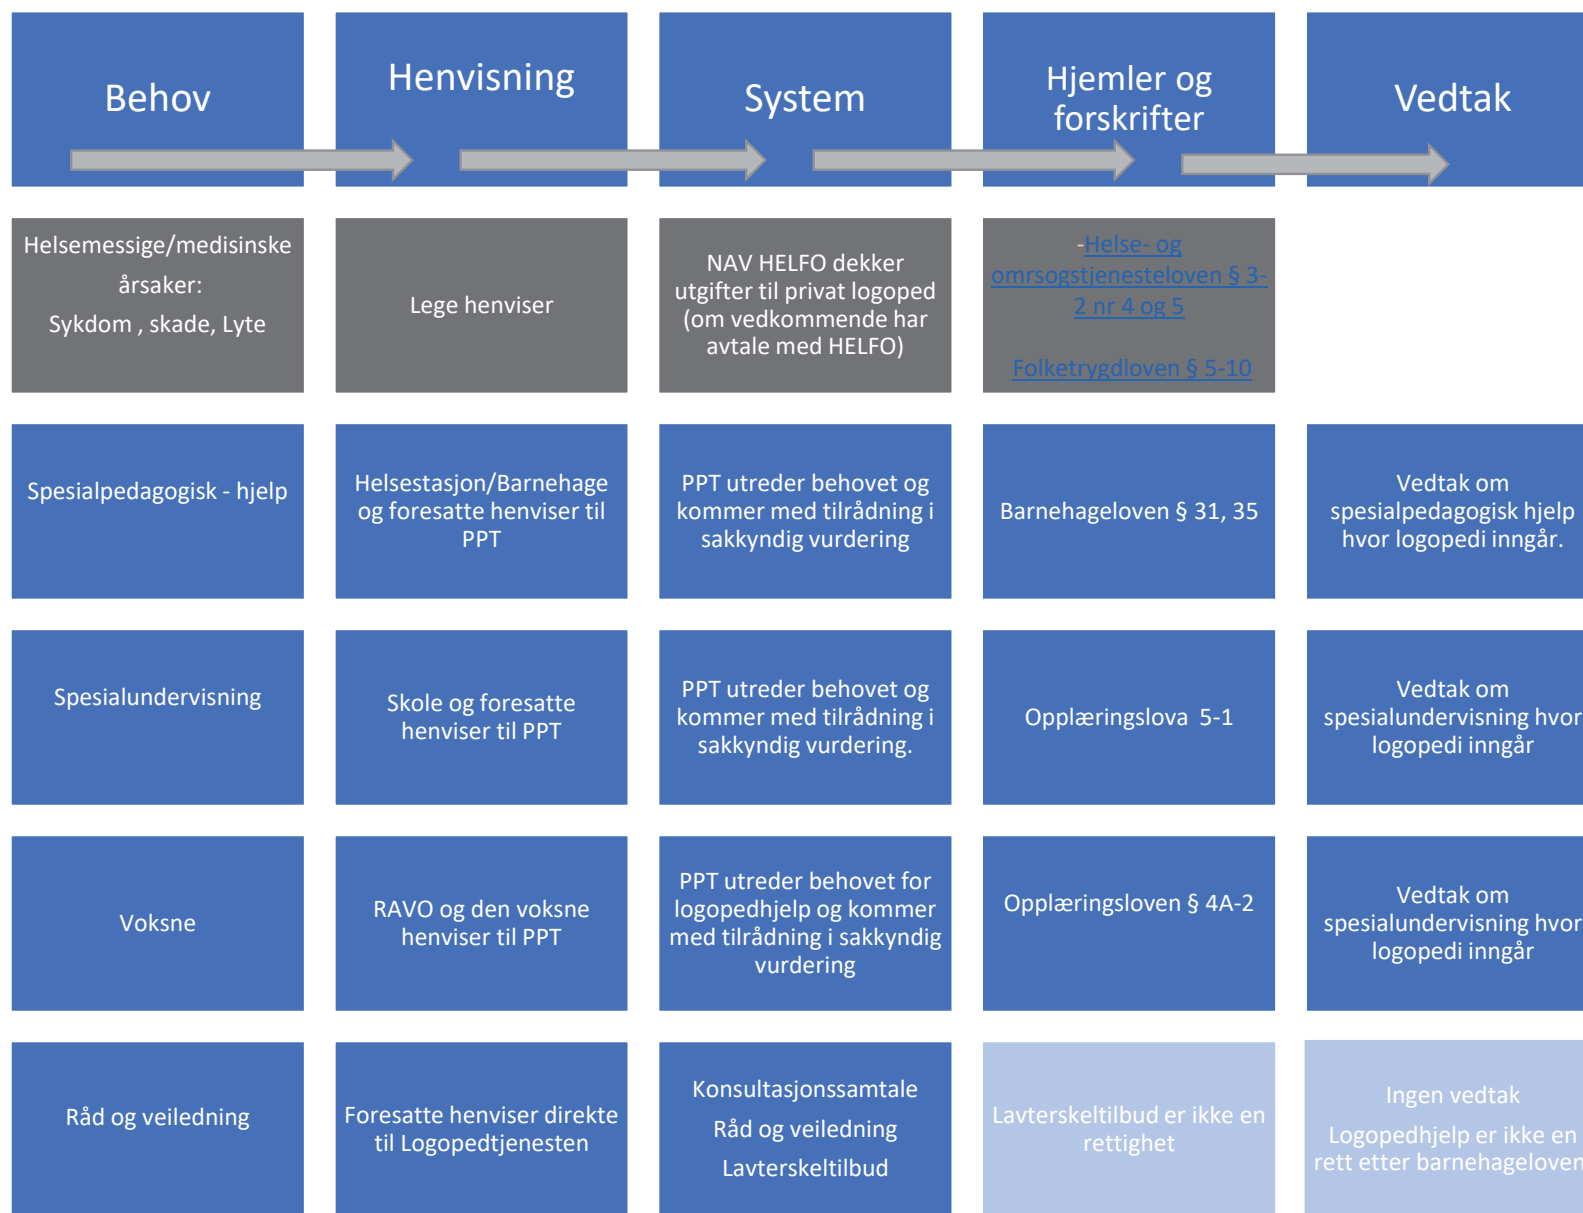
| Behov | Henvisning | System | Hjemler og forskrifter | Vedtak |
|---|---|---|---|---|
| Helsemessige/medisinske årsaker: Sykdom , skade, Lyte | Lege henviser | NAV HELFO dekker utgifter til privat logoped (om vedkommende har avtale med HELFO) | -Helse- og omrsogstjenesteloven § 3-2 nr 4 og 5<br><br>Folketrygdloven § 5-10 | |
| Spesialpedagogisk - hjelp | Helsestasjon/Barnehage og foresatte henviser til PPT | PPT utreder behovet og kommer med tilrådning i sakkyndig vurdering | Barnehageloven § 31, 35 | Vedtak om spesialpedagogisk hjelp hvor logopedi inngår. |
| Spesialundervisning | Skole og foresatte henviser til PPT | PPT utreder behovet og kommer med tilrådning i sakkyndig vurdering. | Opplæringslova 5-1 | Vedtak om spesialundervisning hvor logopedi inngår |
| Voksne | RAVO og den voksne henviser til PPT | PPT utreder behovet for logopedhjelp og kommer med tilrådning i sakkyndig vurdering | Opplæringsloven § 4A-2 | Vedtak om spesialundervisning hvor logopedi inngår |
| Råd og veiledning | Foresatte henviser direkte til Logopedtjenesten | Konsultasjonssamtale<br>Råd og veiledning<br>Lavterskeltilbud | Lavterskeltilbud er ikke en rettighet | Ingen vedtak<br>Logopedhjelp er ikke en rett etter barnehageloven |